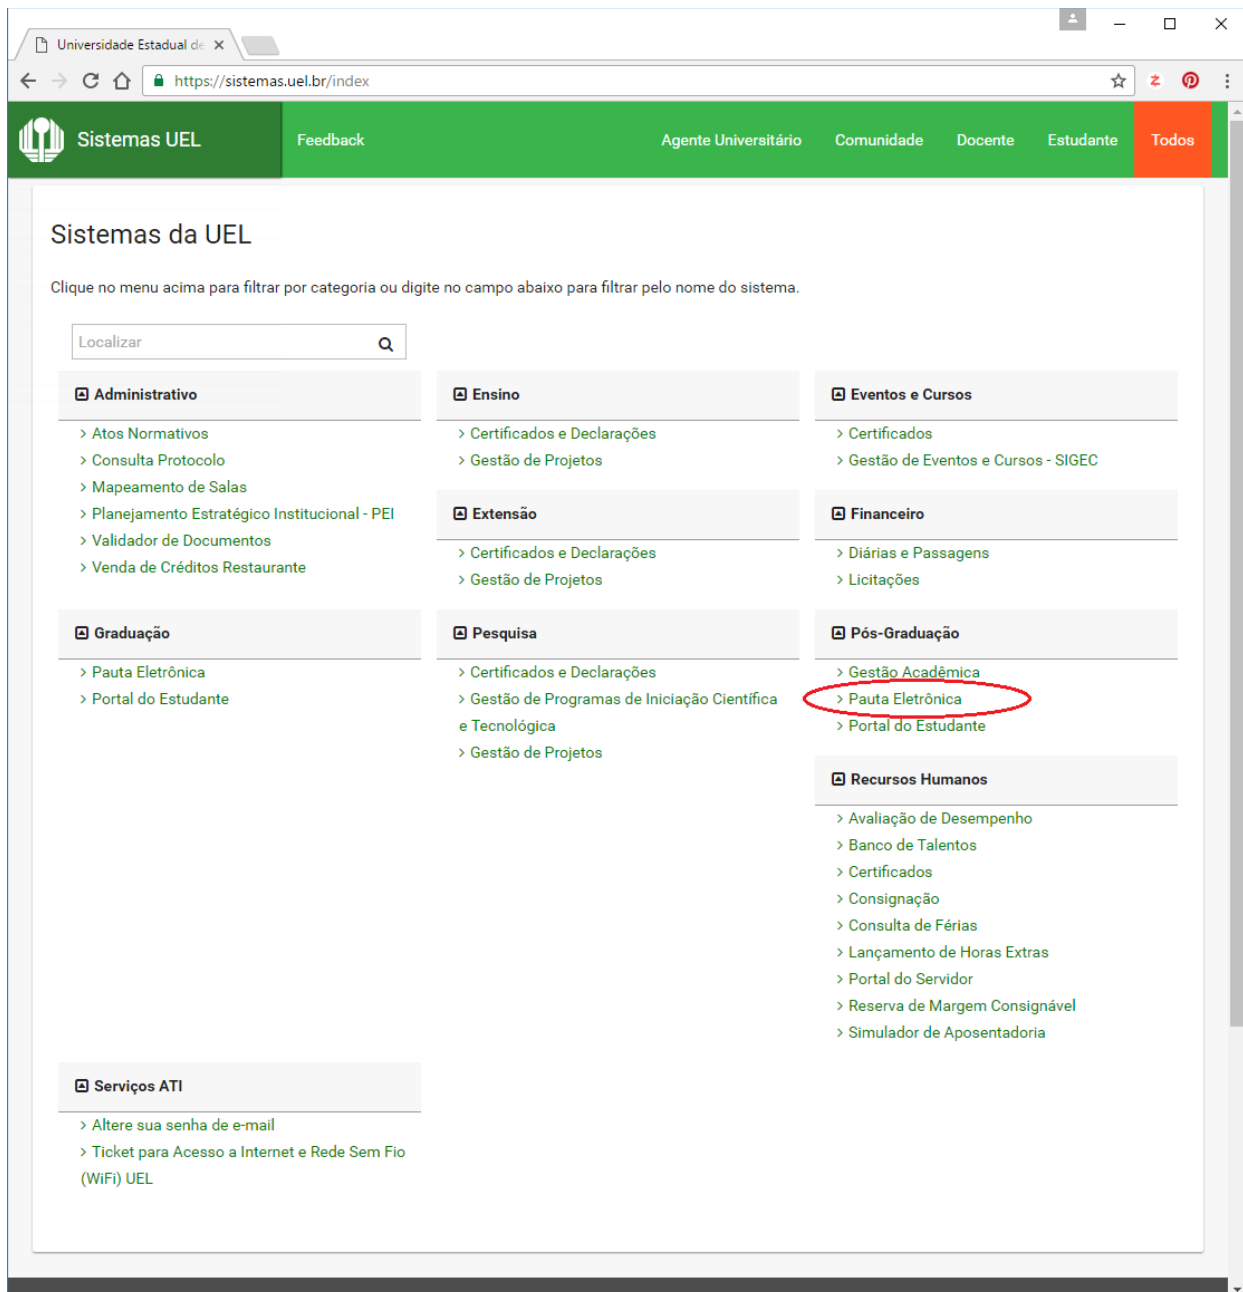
Universidade Estadual de ×

https://sistemas.uel.br/index

Sistemas UEL Feedback Agente Universitário Comunidade Docente Estudante Todos

Sistemas da UEL

Clique no menu acima para filtrar por categoria ou digite no campo abaixo para filtrar pelo nome do sistema.

Localizar

Administrativo
› Atos Normativos
› Consulta Protocolo
› Mapeamento de Salas
› Planejamento Estratégico Institucional - PEI
› Validador de Documentos
› Venda de Créditos Restaurante

Ensino
› Certificados e Declarações
› Gestão de Projetos

Extensão
› Certificados e Declarações
› Gestão de Projetos

Eventos e Cursos
› Certificados
› Gestão de Eventos e Cursos - SIGEC

Financeiro
› Diárias e Passagens
› Licitações

Graduação
› Pauta Eletrônica
› Portal do Estudante

Pesquisa
› Certificados e Declarações
› Gestão de Programas de Iniciação Científica e Tecnológica
› Gestão de Projetos

Pós-Graduação
› Gestão Acadêmica
› Pauta Eletrônica
› Portal do Estudante

Recursos Humanos
› Avaliação de Desempenho
› Banco de Talentos
› Certificados
› Consignação
› Consulta de Férias
› Lançamento de Horas Extras
› Portal do Servidor
› Reserva de Margem Consignável
› Simulador de Aposentadoria

Serviços ATI
› Altere sua senha de e-mail
› Ticket para Acesso a Internet e Rede Sem Fio (WiFi) UEL